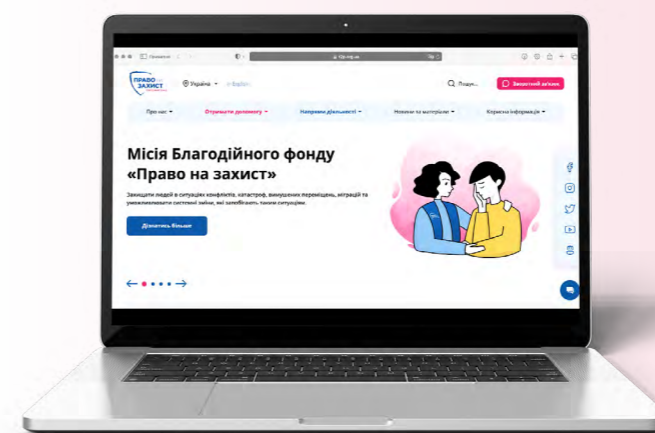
ПРАВО НА ЗАХИСТ

Україна

Пошук

Зворотний зв'язок

Про нас

Отримати допомогу

Напрямки діяльності

Новини та матеріали

Корисна інформація

Місія Благодійного фонду «Право на захист»

Захищати людей в ситуаціях конфліктів, катастроф, вимушених переміщень, міграції та уможливлювати системні зміни, які запобігають таким ситуаціям.

Дізнатись більше